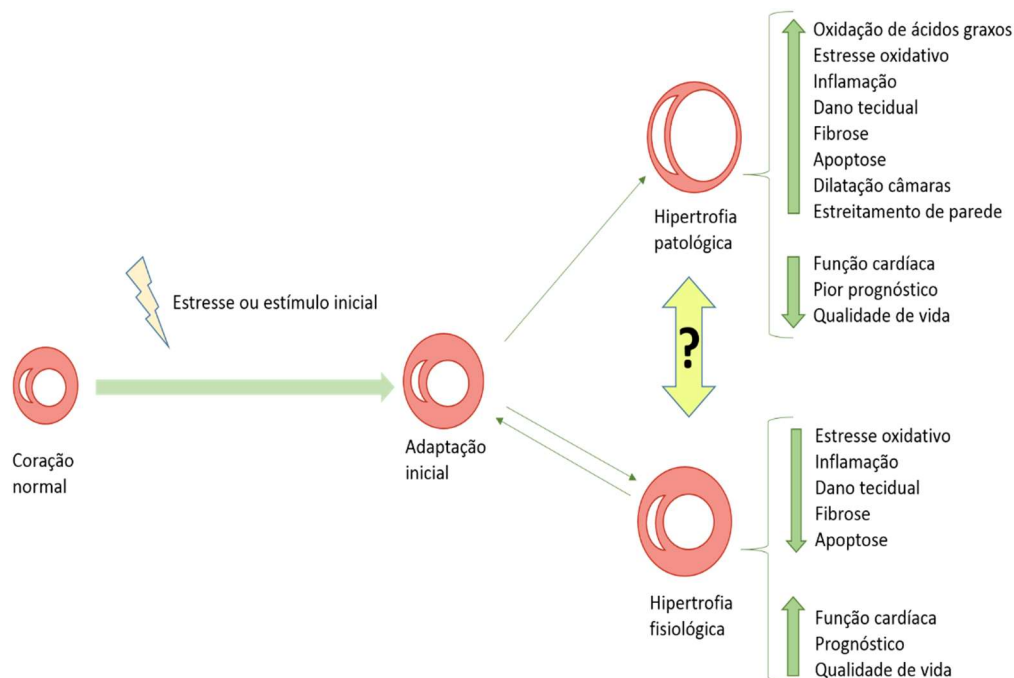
Estresse ou estímulo inicial

Coração normal

Adaptação inicial

Hipertrofia patológica

Oxidação de ácidos graxos
Estresse oxidativo
Inflamação
Dano tecidual
Fibrose
Apoptose
Dilatação câmaras
Estreitamento de parede

Função cardíaca
Pior prognóstico
Qualidade de vida

?

Hipertrofia fisiológica

Estresse oxidativo
Inflamação
Dano tecidual
Fibrose
Apoptose

Função cardíaca
Prognóstico
Qualidade de vida